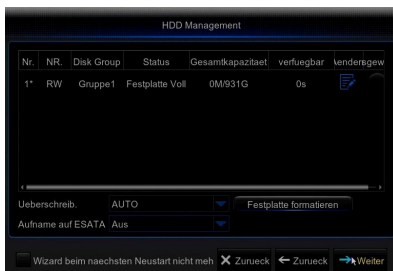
HDD Management

| Nr. | NR. | Disk Group | Status | Gesamtkapazitaet | verfuegbar | \ndersgew |
|---|---|---|---|---|---|---|
| 1* | RW | Gruppe1 | Festplatte Voll | 0M/931G | 0s | |

Ueberschreib. AUTO

Festplatte formatieren

Aufname auf ESATA Aus

Wizard beim naechsten Neustart nicht meh

Zurueck

Zurueck

Weiter